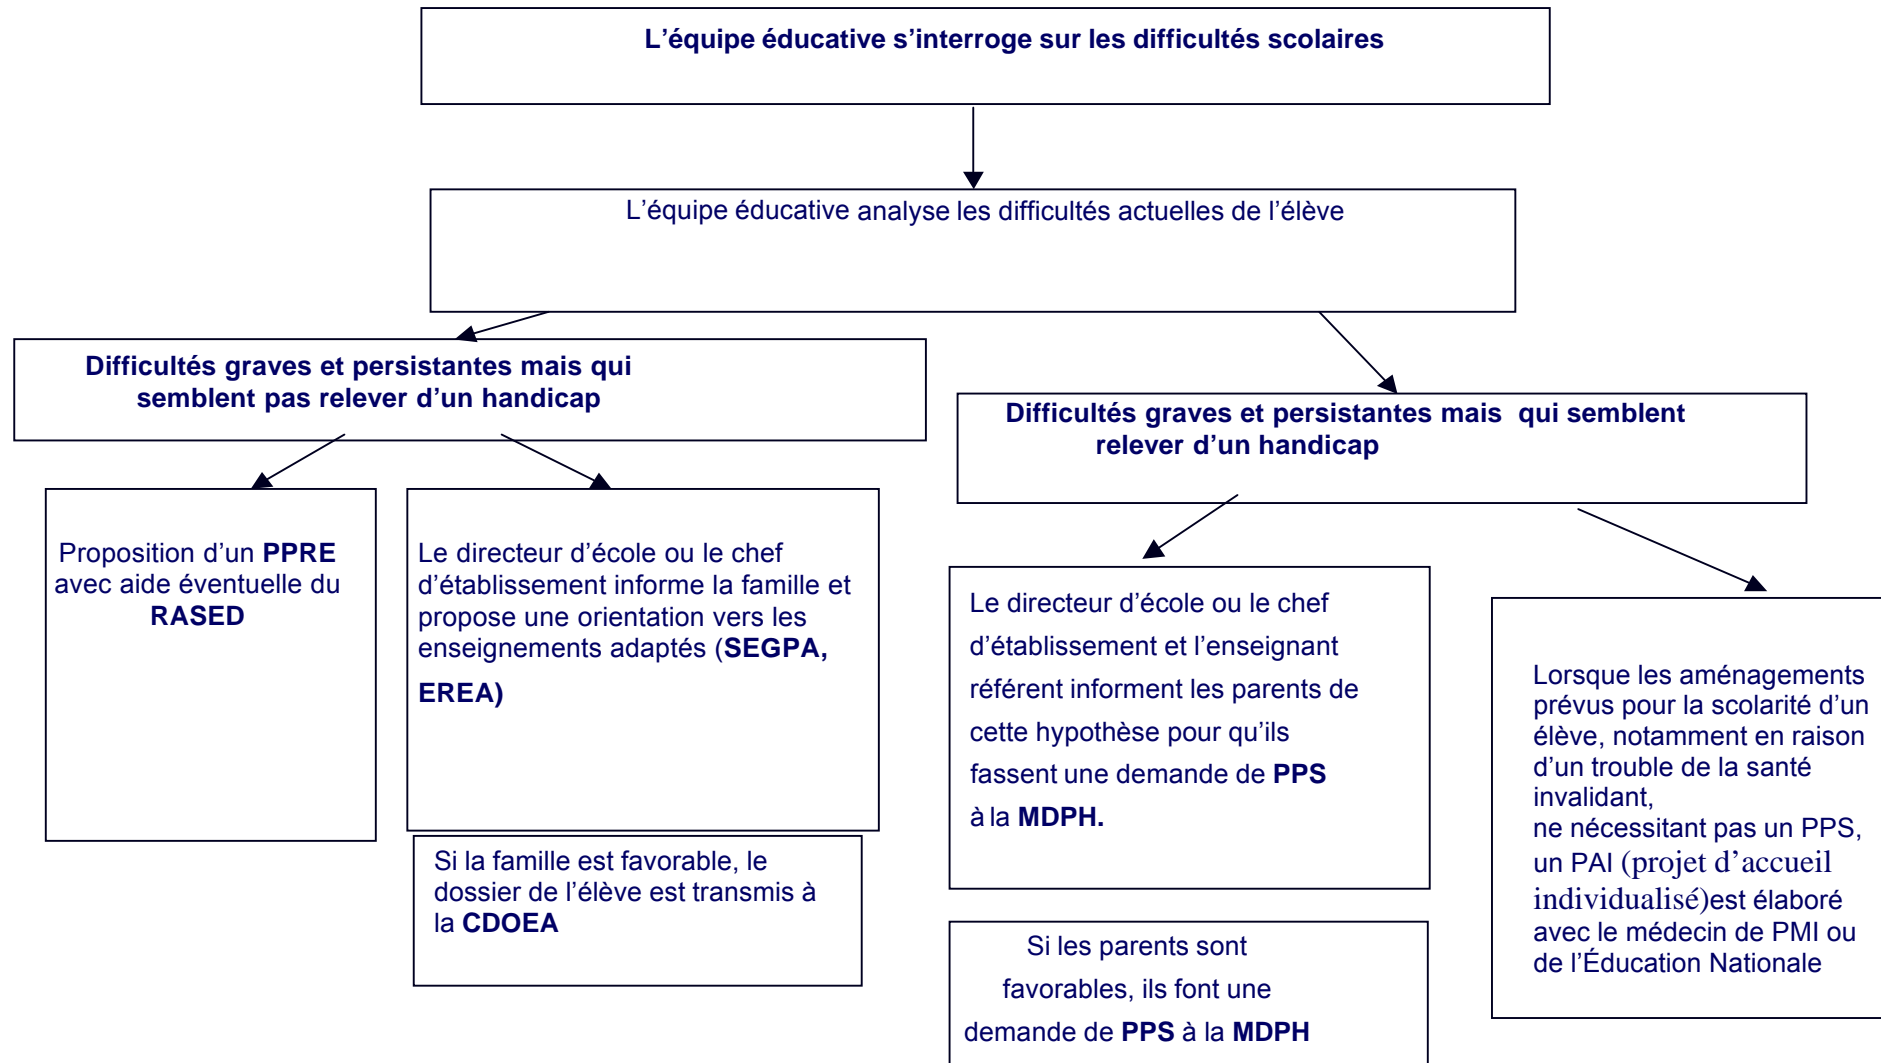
L’équipe éducative s’interroge sur les difficultés scolaires

L’équipe éducative analyse les difficultés actuelles de l’élève

Difficultés graves et persistantes mais qui semblent pas relever d’un handicap

Difficultés graves et persistantes mais qui semblent relever d’un handicap

Proposition d’un PPRE avec aide éventuelle du RASED

Le directeur d’école ou le chef d’établissement informe la famille et propose une orientation vers les enseignements adaptés (SEGPA, EREA)

Si la famille est favorable, le dossier de l’élève est transmis à la CDOEA

Le directeur d’école ou le chef d’établissement et l’enseignant référent informent les parents de cette hypothèse pour qu’ils fassent une demande de PPS à la MDPH.

Si les parents sont favorables, ils font une demande de PPS à la MDPH

Lorsque les aménagements prévus pour la scolarité d’un élève, notamment en raison d’un trouble de la santé invalidant, ne nécessitant pas un PPS, un PAI (projet d’accueil individualisé)est élaboré avec le médecin de PMI ou de l’Éducation Nationale